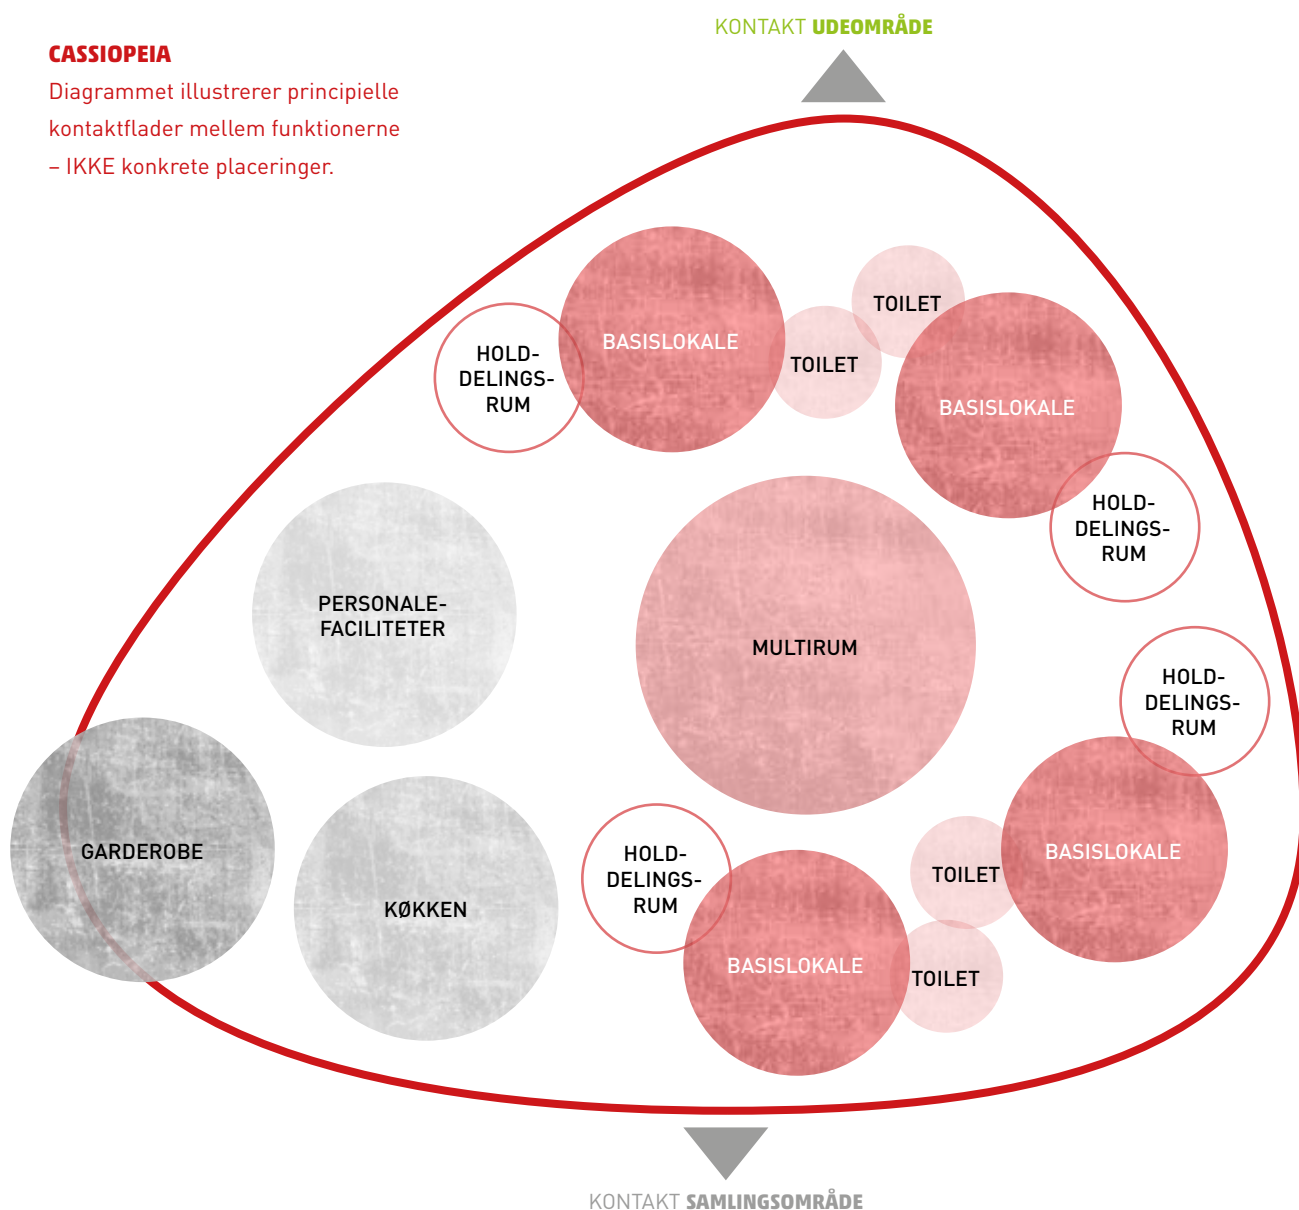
CASSIOPEIA
Diagrammet illustrerer principielle kontaktflader mellem funktionerne – IKKE konkrete placeringer.

KONTAKT UDEOMRÅDE

HOLD-DELINGS-RUM

BASISLOKALE

TOILET

TOILET

BASISLOKALE

HOLD-DELINGS-RUM

PERSONALE-FACILITETER

MULTIRUM

HOLD-DELINGS-RUM

GARDEROBE

KØKKEN

HOLD-DELINGS-RUM

TOILET

BASISLOKALE

BASISLOKALE

TOILET

KONTAKT SAMLINGSOMRÅDE